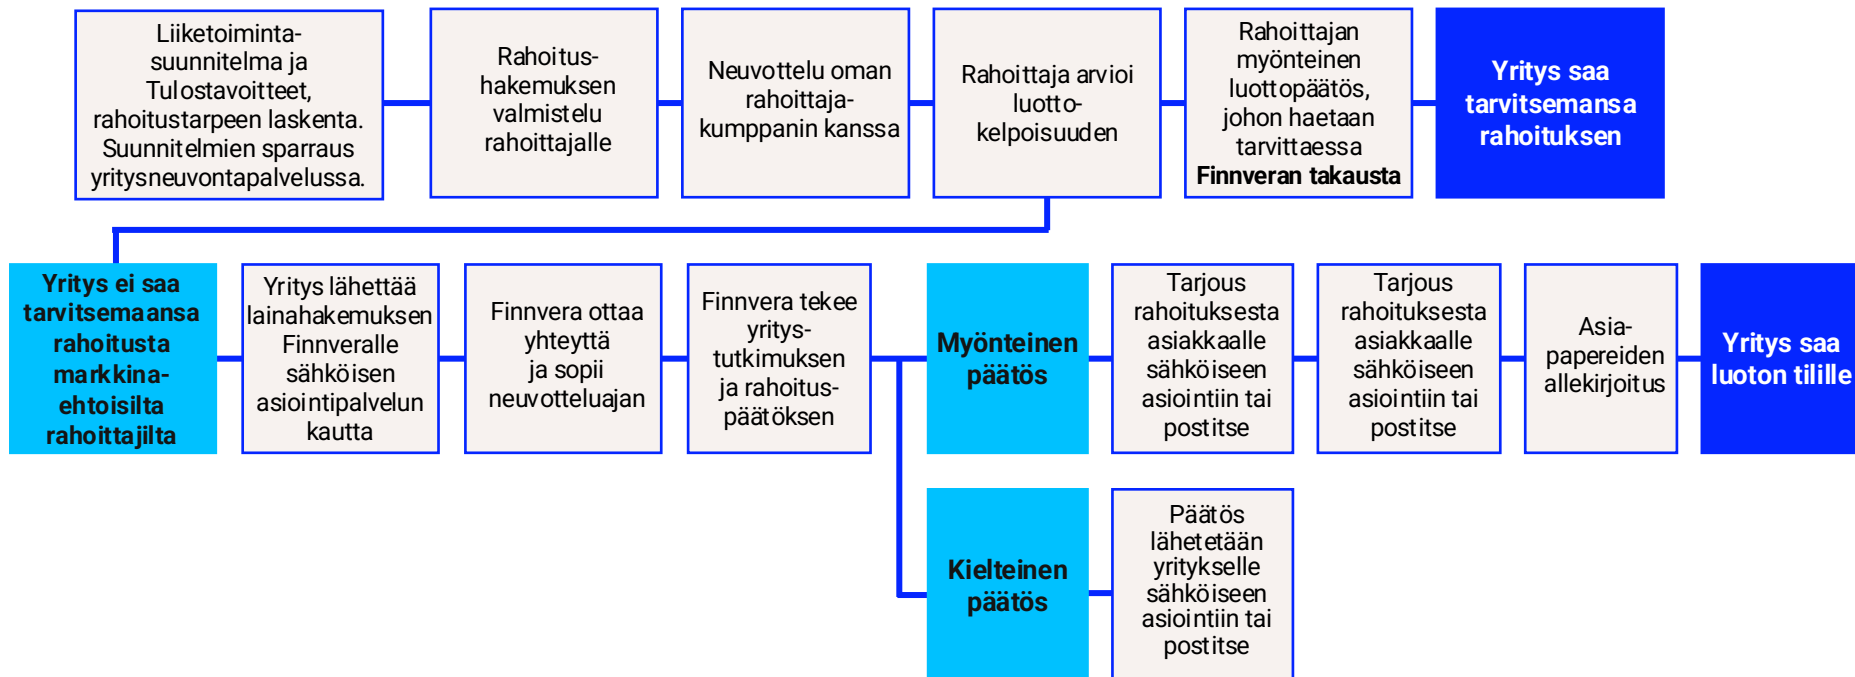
Liiketoimintasuunnitelma ja Tulostavoitteet, rahoitustarpeen laskenta. Suunnitelmien sparraus yritysneuvontapalvelussa.

Rahoitushakemuksen valmistelu rahoittajalle

Neuvottelu oman rahoittajakumppanin kanssa

Rahoittaja arvioi luottokelpoisuuden

Rahoittajan myönteinen luottopäätös, johon haetaan tarvittaessa **Finnveran takausta**

**Yritys saa tarvitsemansa rahoituksen**

**Yritys ei saa tarvitsemaansa rahoitusta markkinaehtoisilta rahoittajilta**

Yritys lähettää lainahakemuksen Finnveralle sähköisen asiointipalvelun kautta

Finnvera ottaa yhteyttä ja sopii neuvotteluajan

Finnvera tekee yritystutkimuksen ja rahoituspäätöksen

**Myönteinen päätös**

Tarjous rahoituksesta asiakkaalle sähköiseen asiointiin tai postitse

Tarjous rahoituksesta asiakkaalle sähköiseen asiointiin tai postitse

Asiapapereiden allekirjoitus

**Yritys saa luoton tilille**

**Kielteinen päätös**

Päätös lähetetään yritykselle sähköiseen asiointiin tai postitse